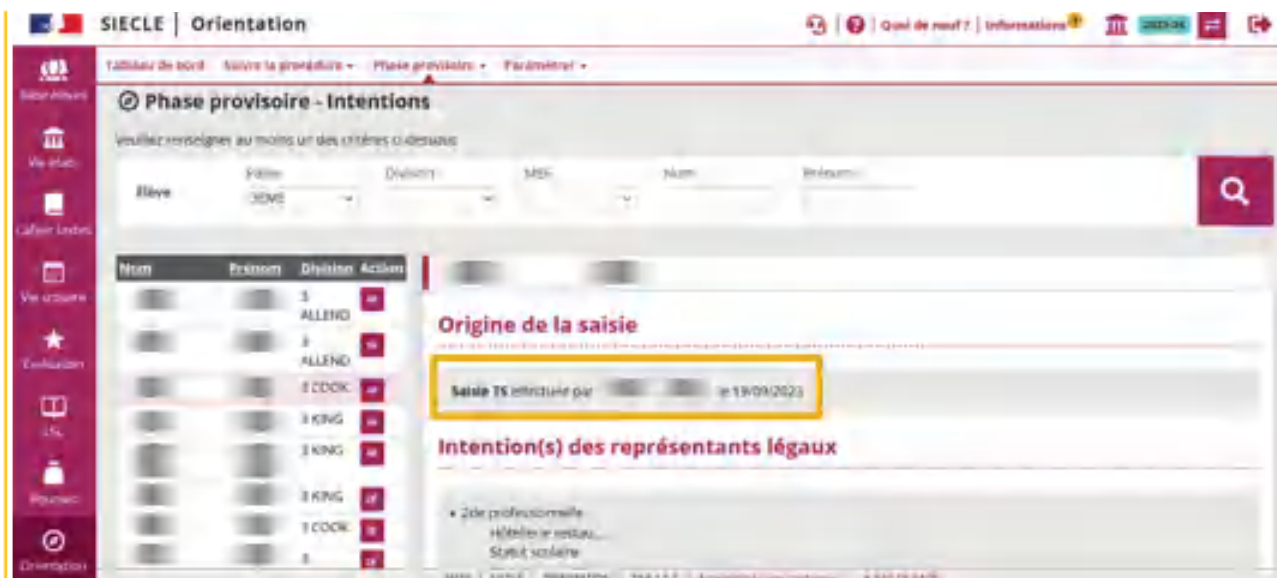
SIECLE | Orientation

Quoi de neuf ? | Informations

Tableau de bord   Suivre la procédure ▾   Phase provisoire ▾   Paramétrer ▾

Établissement
Vie établ.
Cahier textes
Vie scolaire
Évaluation
LSL
Pilotage
Orientation

Phase provisoire - Intentions

Veuillez renseigner au moins un des critères ci-dessous

Élève   Filière 3EME   Division   MEF   Nom   Prénom

| Nom | Prénom | Division | Action |
|---|---|---|---|
| | | 3 ALLEND | |
| | | 3 ALLEND | |
| | | 3 COOK | |
| | | 3 KING | |
| | | 3 KING | |
| | | 3 KING | |
| | | 3 COOK | |
| | | 3 | |

Origine de la saisie

Saisie TS effectuée par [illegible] le 19/09/2023

Intention(s) des représentants légaux

• 2de professionnelle
Hôtellerie restau...
Statut scolaire

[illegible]